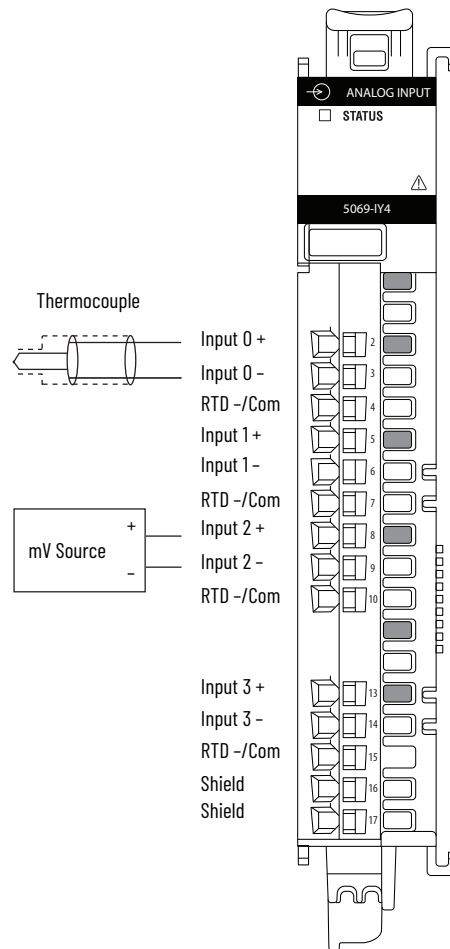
ANALOG INPUT
STATUS
5069-IY4

Thermocouple

Input 0 +
Input 0 –
RTD –/Com
Input 1 +
Input 1 –
RTD –/Com
Input 2 +
Input 2 –
RTD –/Com
Input 3 +
Input 3 –
RTD –/Com
Shield
Shield

mV Source
+
–

2
3
4
5
6
7
8
9
10
13
14
15
16
17